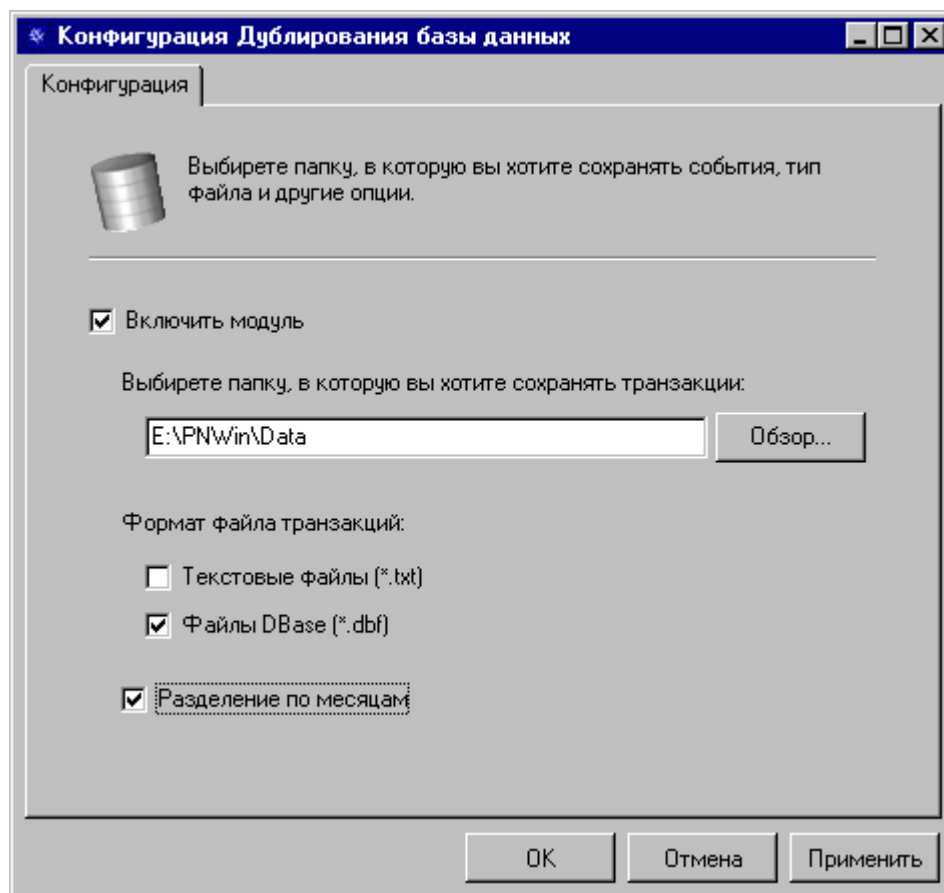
Конфигурация Дублирования базы данных

Конфигурация

Выбирете папку, в которую вы хотите сохранять события, тип файла и другие опции.

☑ Включить модуль

Выбирете папку, в которую вы хотите сохранять транзакции:

E:\PNWin\Data

Обзор...

Формат файла транзакций:

☐ Текстовые файлы (*.txt)

☑ Файлы DBase (*.dbf)

☑ Разделение по месяцам

OK

Отмена

Применить